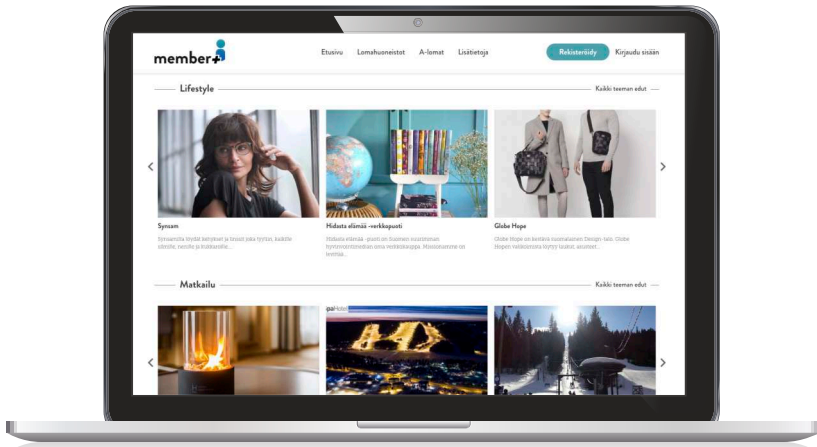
member+

Etusivu Lomahuoneistot A-lomat Lisätietoja Rekisteröidy Kirjaudu sisään

Lifestyle

Kaikki teeman edut

Synsam

Synsamilta löydät kehykset ja linssit joka tyyliin, kaikille silmille, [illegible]

Hidasta elämää -verkkopuoti

Hidasta elämää -puoti on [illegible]

Globe Hope

Globe Hope on kestävä suomalainen Design-talo. Globe Hopen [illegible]

Matkailu

Kaikki teeman edut